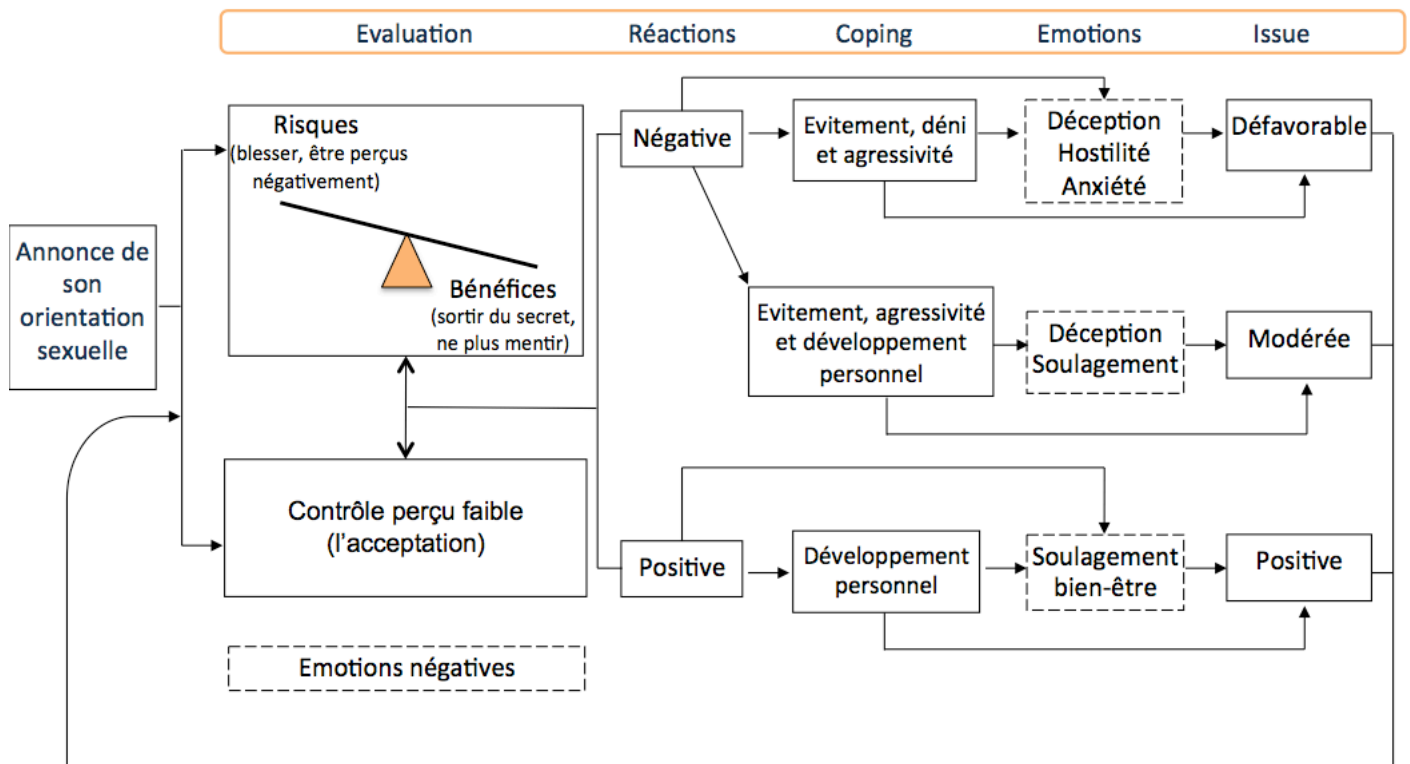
Evaluation Réactions Coping Emotions Issue

Annonce de son orientation sexuelle

Risques (blesser, être perçus négativement)

Bénéfices (sortir du secret, ne plus mentir)

Contrôle perçu faible (l'acceptation)

Emotions négatives

Négative

Evitement, déni et agressivité

Déception Hostilité Anxiété

Défavorable

Evitement, agressivité et développement personnel

Déception Soulagement

Modérée

Positive

Développement personnel

Soulagement bien-être

Positive